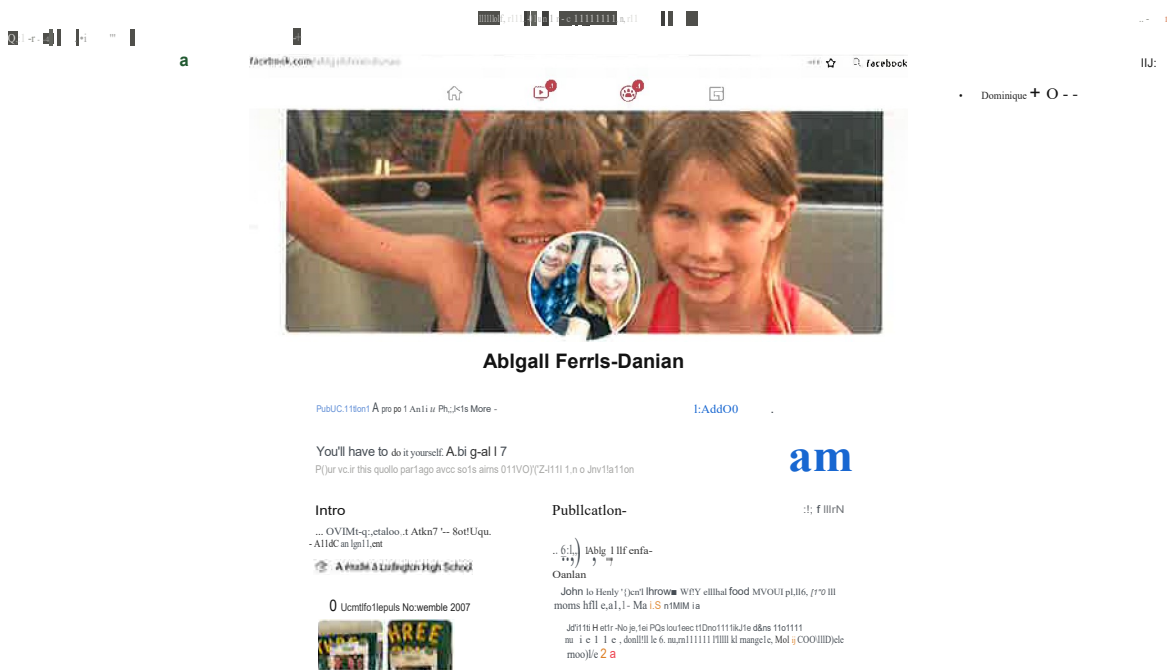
a

facebook.com

facebook

IIJ:

Dominique + O - -

Ablgall Ferrls-Danian

PubUC.11ion1 À pro po 1 An1i u Ph,;,l<1s More -

l:AddO0

You'll have to do it yourself. A.bi g-al l 7

P()ur vc.ir this quollo par1ago avcc so1s aims 011VO)'(Z-I11I 1.n o Jnv1la11on

am

Intro

... OVIMt-q:,etaloo .t Atkn7 '-- 8ot!Uqu.

- A11dC an lgn11,ent

A étudié à Ludington High School

0 Ucmtlfo1lepuls No:wemble 2007

Publlcatlon-

:!; f lllrN

Ablg l llf enfa-

Oanlan

John lo Henly '{)cn'l lhrow Wf!Y elllhal food MVOUI pl,ll6, [t'0 lll moms hfll e,a1,1- Ma i.S n1MIM i a

Jd'i11ti H et1r -No je,1ei PQs lou1eec t1Dno1111ikJ1e d&ns 11o1111 nu i e 1 1 e , donll'll le 6. nu,m111111 l'llll kl mange1e, Mol COO\lllD)ele moo)l/e 2 a